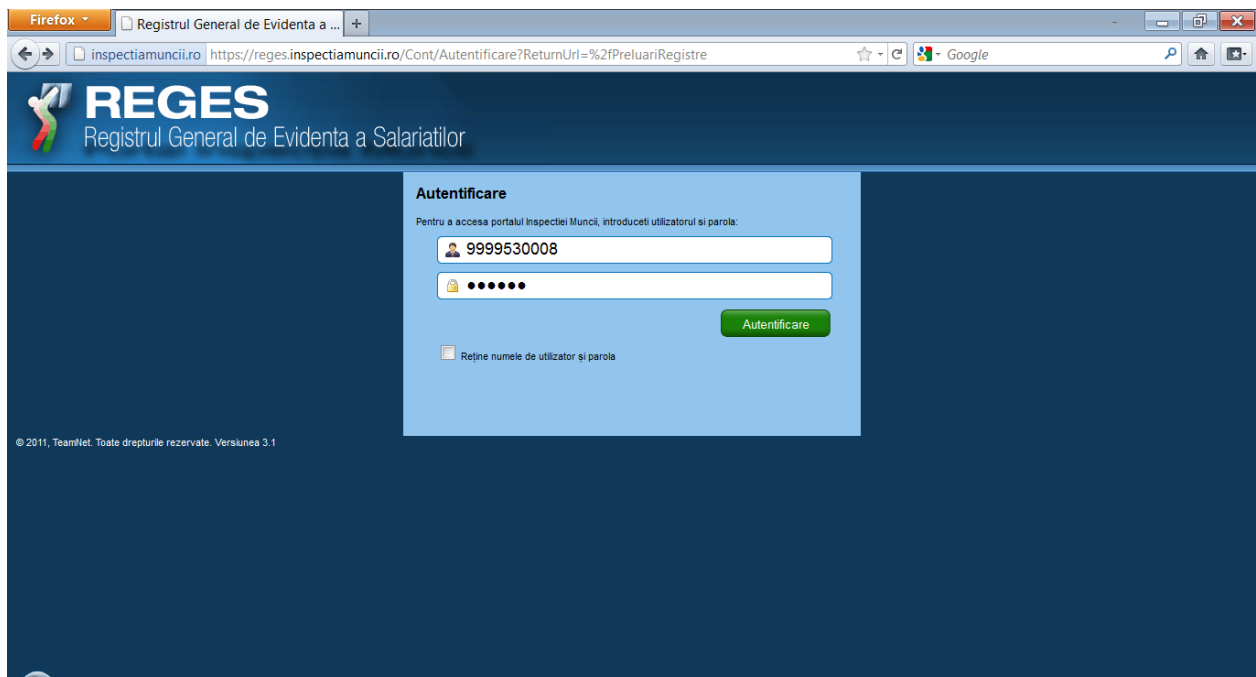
Firefox
Registrul General de Evidenta a ...
+
inspectiamuncii.ro https://reges.inspectiamuncii.ro/Cont/Autentificare?ReturnUrl=%2fPreluariRegistre
Google

REGES
Registrul General de Evidenta a Salariatilor

Autentificare
Pentru a accesa portalul Inspectiei Muncii, introduceti utilizatorul si parola:
9999530008
••••••
Autentificare
Reține numele de utilizator și parola

© 2011, TeamNet. Toate drepturile rezervate. Versiunea 3.1